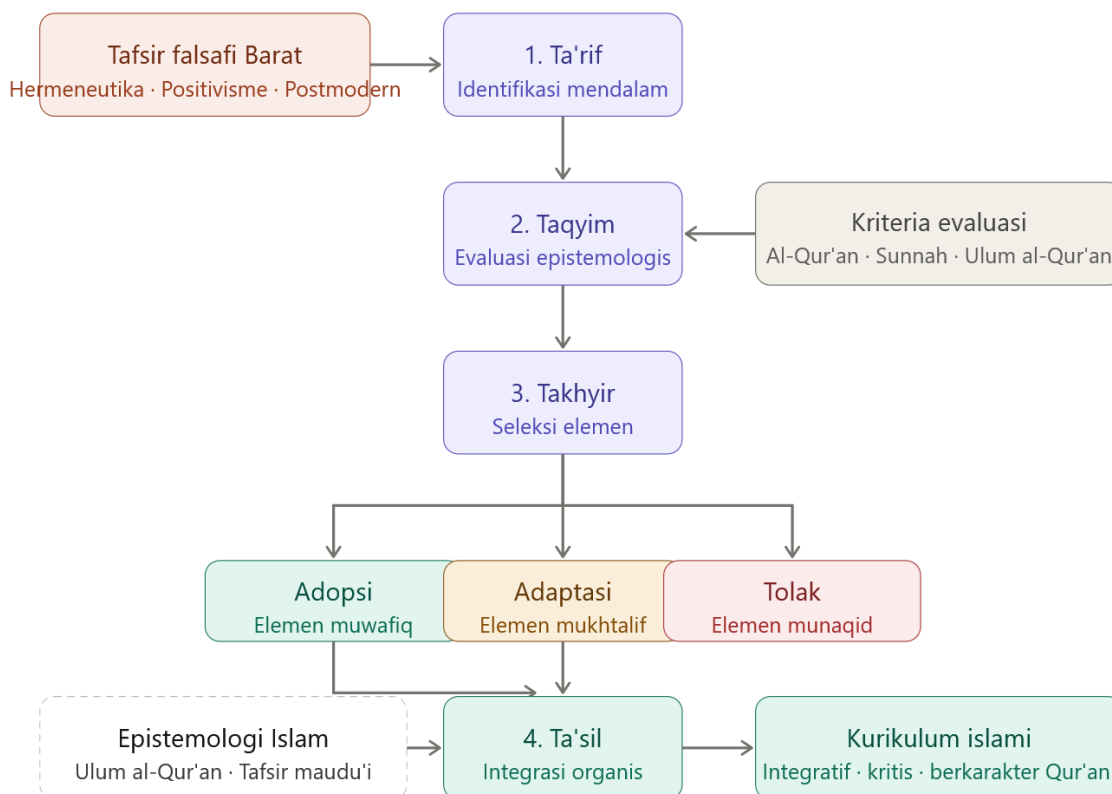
Tafsir falsafi Barat
Hermeneutika · Positivisme · Postmodern

1. Ta'rif
Identifikasi mendalam

2. Taqyim
Evaluasi epistemologis

Kriteria evaluasi
Al-Qur'an · Sunnah · Ulum al-Qur'an

3. Takhyir
Seleksi elemen

Adopsi
Elemen muwafiq

Adaptasi
Elemen mukhtalif

Tolak
Elemen munaqid

Epistemologi Islam
Ulum al-Qur'an · Tafsir maudu'i

4. Ta'sil
Integrasi organis

Kurikulum islami
Integratif · kritis · berkarakter Qur'an